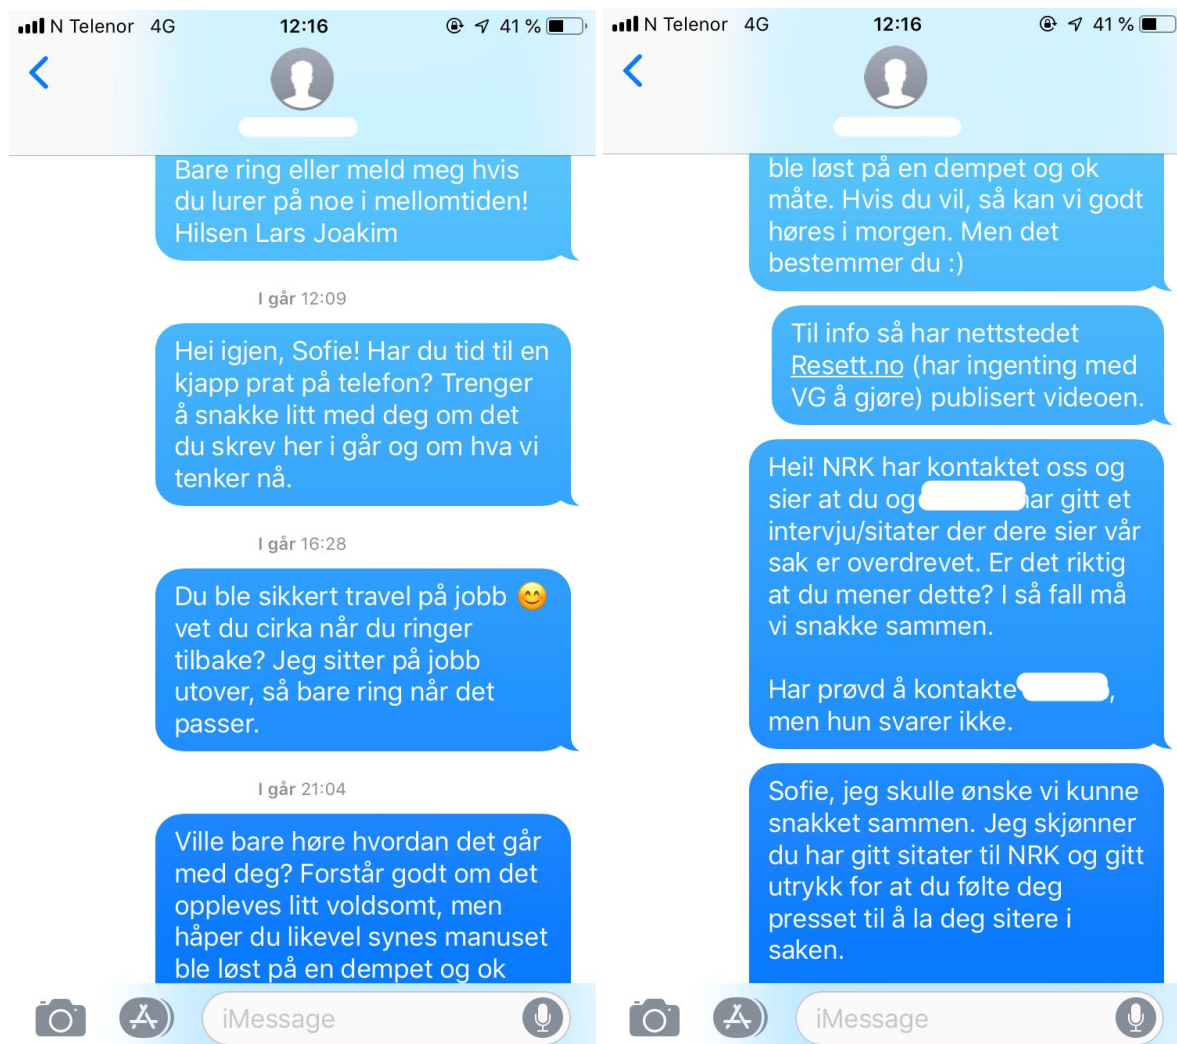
N Telenor 4G 12:16 41 %

Bare ring eller meld meg hvis du lurer på noe i mellomtiden! Hilsen Lars Joakim

I går 12:09

Hei igjen, Sofie! Har du tid til en kjapp prat på telefon? Trenger å snakke litt med deg om det du skrev her i går og om hva vi tenker nå.

I går 16:28

Du ble sikkert travel på jobb 😊 vet du cirka når du ringer tilbake? Jeg sitter på jobb utover, så bare ring når det passer.

I går 21:04

Ville bare høre hvordan det går med deg? Forstår godt om det oppleves litt voldsomt, men håper du likevel synes manuset ble løst på en dempet og ok

iMessage

N Telenor 4G 12:16 41 %

ble løst på en dempet og ok måte. Hvis du vil, så kan vi godt høres i morgen. Men det bestemmer du :)

Til info så har nettstedet Resett.no (har ingenting med VG å gjøre) publisert videoen.

Hei! NRK har kontaktet oss og sier at du og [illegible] har gitt et intervju/sitater der dere sier vår sak er overdrevet. Er det riktig at du mener dette? I så fall må vi snakke sammen.

Har prøvd å kontakte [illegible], men hun svarer ikke.

Sofie, jeg skulle ønske vi kunne snakket sammen. Jeg skjønner du har gitt sitater til NRK og gitt utrykk for at du følte deg presset til å la deg sitere i saken.

iMessage